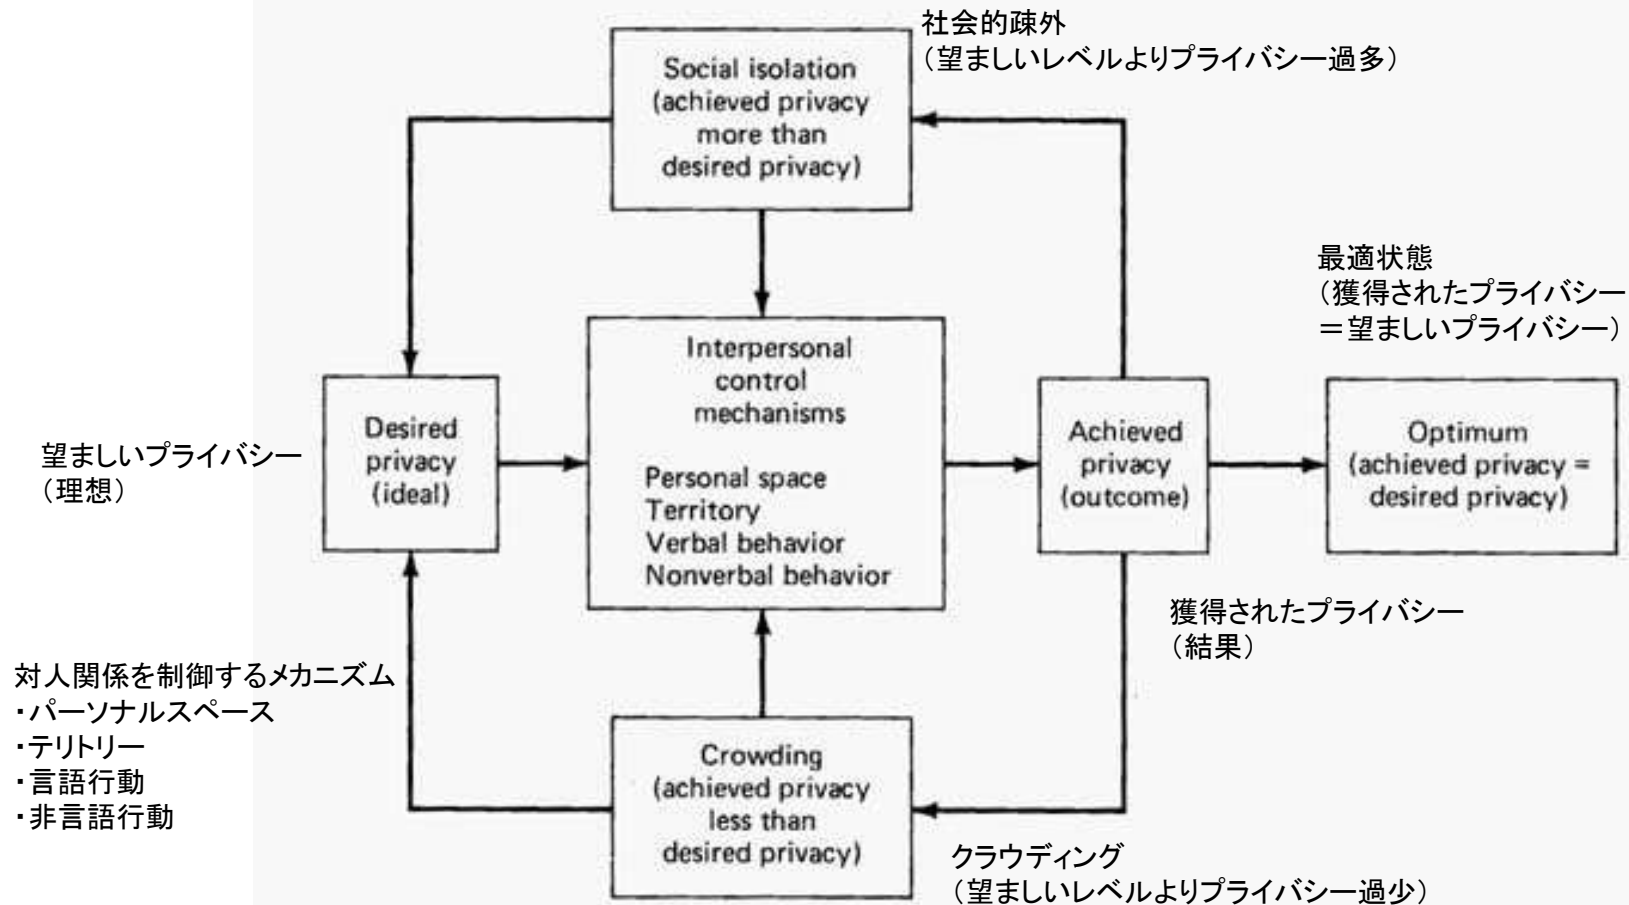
社会的疎外
（望ましいレベルよりプライバシー過多）

Social isolation (achieved privacy more than desired privacy)

最適状態
（獲得されたプライバシー＝望ましいプライバシー）

Interpersonal control mechanisms

Personal space
Territory
Verbal behavior
Nonverbal behavior

望ましいプライバシー
（理想）

Desired privacy (ideal)

Achieved privacy (outcome)

Optimum (achieved privacy = desired privacy)

獲得されたプライバシー
（結果）

対人関係を制御するメカニズム
・パーソナルスペース
・テリトリー
・言語行動
・非言語行動

Crowding (achieved privacy less than desired privacy)

クラウディング
（望ましいレベルよりプライバシー過少）